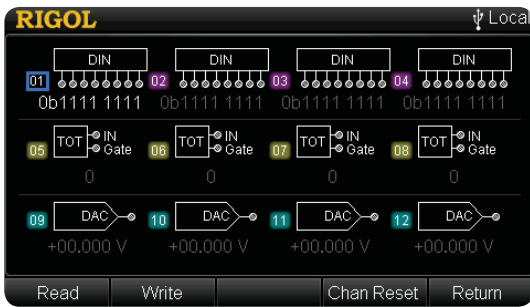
RIGOL
Local

DIN
01
0b1111 1111

DIN
02
0b1111 1111

DIN
03
0b1111 1111

DIN
04
0b1111 1111

05
TOT
IN
Gate
0

06
TOT
IN
Gate
0

07
TOT
IN
Gate
0

08
TOT
IN
Gate
0

09
DAC
+00.000 V

10
DAC
+00.000 V

11
DAC
+00.000 V

12
DAC
+00.000 V

Read
Write
Chan Reset
Return